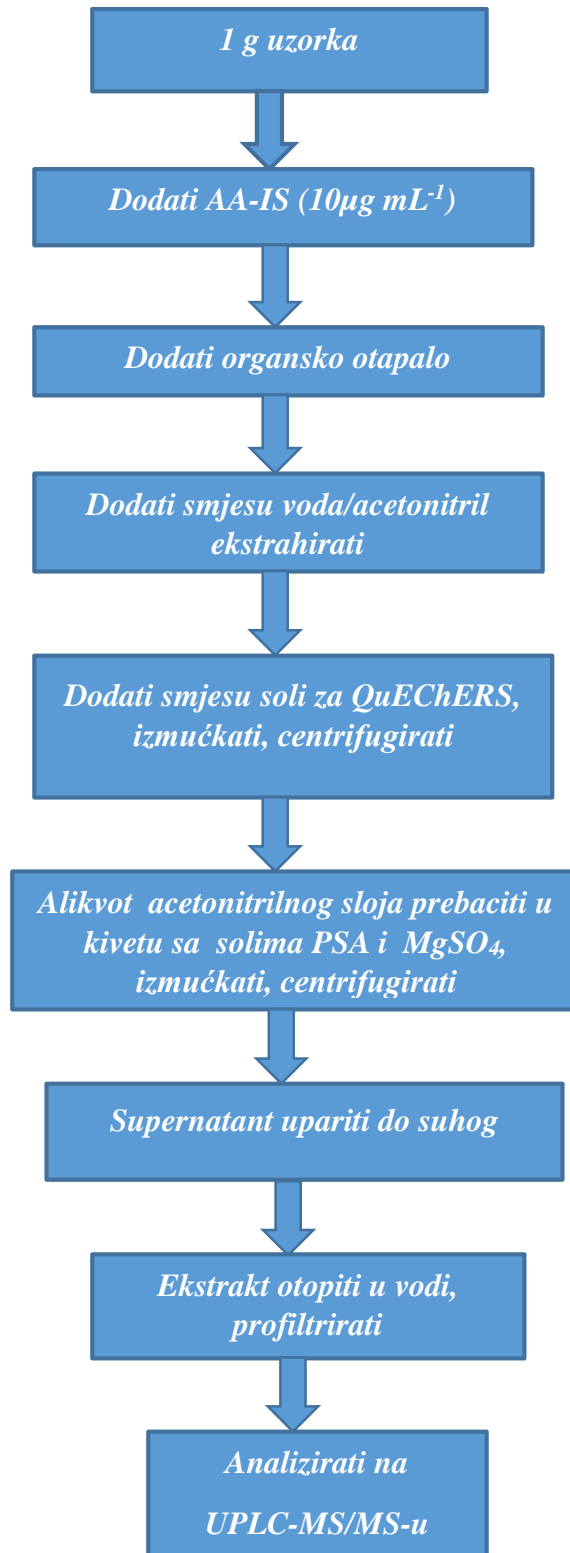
1 g uzorka

Dodati AA-IS (10µg $mL^{-1}$)

Dodati organsko otapalo

Dodati smjesu voda/acetonitril ekstrahirati

Dodati smjesu soli za QuEChERS, izmućkati, centrifugirati

Alikvot acetonitrilnog sloja prebaciti u kivetu sa solima PSA i $MgSO_4$, izmućkati, centrifugirati

Supernatant upariti do suhog

Ekstrakt otopiti u vodi, profiltrirati

Analizirati na UPLC-MS/MS-u